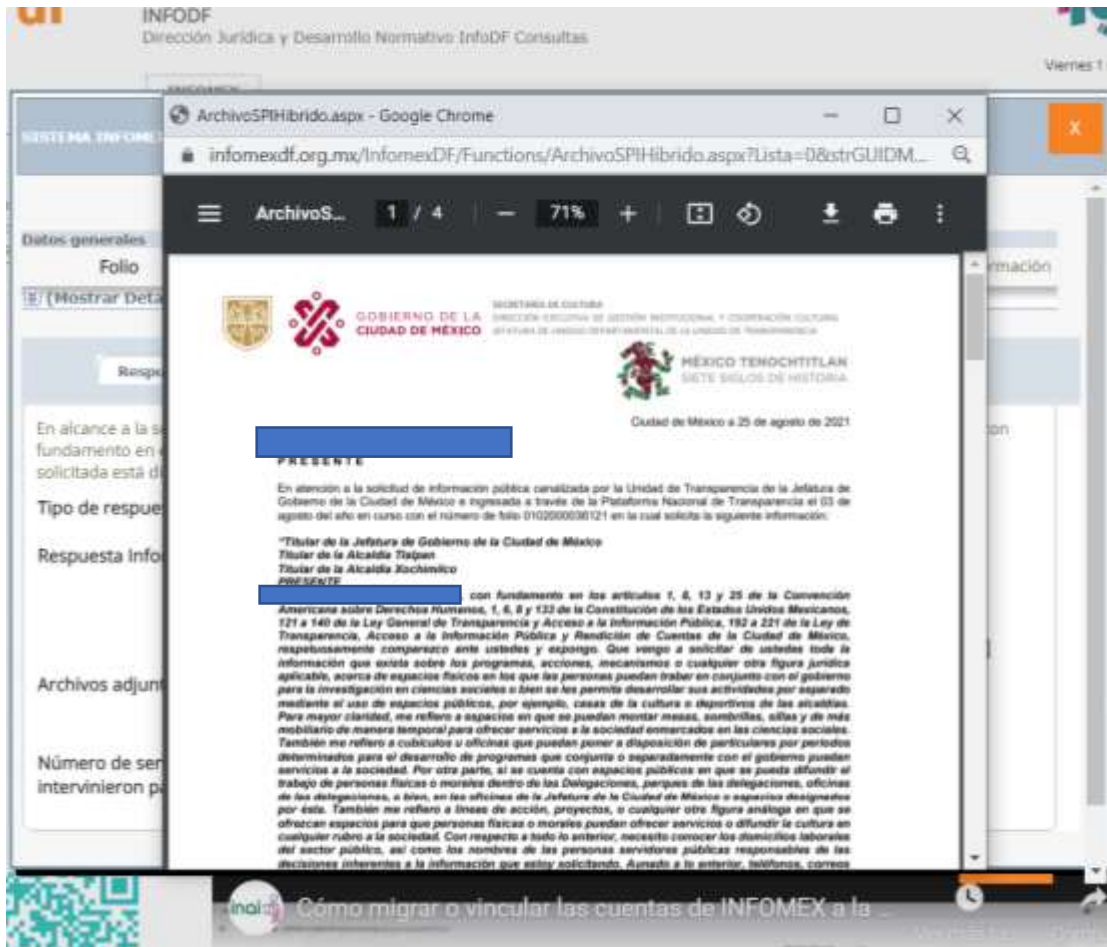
INFODF
Dirección Jurídica y Desarrollo Normativo InfoDF Consultas

Viernes 1

SISTEMA INFOME

X

ArchivoSPIHibrido.aspx - Google Chrome

infomexdf.org.mx/InfomexDF/Functions/ArchivoSPIHibrido.aspx?Lista=0&strGUIDM...

ArchivoS... 1 / 4 — 71% +

Datos generales
Folio
[Mostrar Deta

rmación

Respu

En alcance a la s
fundamento en
solicitada está d

Tipo de respue

Respuesta Info

Archivos adjun

Número de ser
intervinieron pa

GOBIERNO DE LA CIUDAD DE MÉXICO

SECRETARÍA DE CULTURA
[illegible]

MÉXICO TENOCHTITLAN
SIETE SIGLOS DE HISTORIA

Ciudad de México a 25 de agosto de 2021

PRESENTE

En atención a la solicitud de información pública canalizada por la Unidad de Transparencia de la Jefatura de Gobierno de la Ciudad de México e ingresada a través de la Plataforma Nacional de Transparencia el 03 de agosto del año en curso con el número de folio 0102000036121 en la cual solicita la siguiente información:

"Titular de la Jefatura de Gobierno de la Ciudad de México
Titular de la Alcaldía Tlalpan
Titular de la Alcaldía Xochimilco
PRESENTE

con fundamento en los artículos 1, 8, 13 y 25 de la Convención Americana sobre Derechos Humanos, 1, 6, 8 y 133 de la Constitución de los Estados Unidos Mexicanos, 121 a 140 de la Ley General de Transparencia y Acceso a la Información Pública, 192 a 221 de la Ley de Transparencia, Acceso a la Información Pública y Rendición de Cuentas de la Ciudad de México, respetuosamente comparezco ante ustedes y expongo. Que vengo a solicitar de ustedes toda la información que exista sobre los programas, acciones, mecanismos o cualquier otra figura jurídica aplicable, acerca de espacios físicos en los que las personas puedan trabar en conjunto con el gobierno para la investigación en ciencias sociales o bien se les permita desarrollar sus actividades por separado mediante el uso de espacios públicos, por ejemplo, casas de la cultura o deportivos de las alcaldías. Para mayor claridad, me refiero a espacios en que se puedan montar mesas, sombrillas, sillas y de más mobiliario de manera temporal para ofrecer servicios a la sociedad enmarcados en las ciencias sociales. También me refiero a cubículos u oficinas que puedan poner a disposición de particulares por periodos determinados para el desarrollo de programas que conjunta o separadamente con el gobierno puedan servicios a la sociedad. Por otra parte, si se cuenta con espacios públicos en que se pueda difundir el trabajo de personas físicas o morales dentro de las Delegaciones, parques de las delegaciones, oficinas de las delegaciones, o bien, en las oficinas de la Jefatura de la Ciudad de México o espacios designados por ésta. También me refiero a líneas de acción, proyectos, o cualquier otra figura análoga en que se ofrezcan espacios para que personas físicas o morales puedan ofrecer servicios o difundir la cultura en cualquier rubro a la sociedad. Con respecto a todo lo anterior, necesito conocer los domicilios laborales del sector público, así como los nombres de las personas servidoras públicas responsables de las decisiones inherentes a la información que estoy solicitando. Aunado a lo anterior, teléfonos, correos

Cómo migrar o vincular las cuentas de INFOMEX a la ...